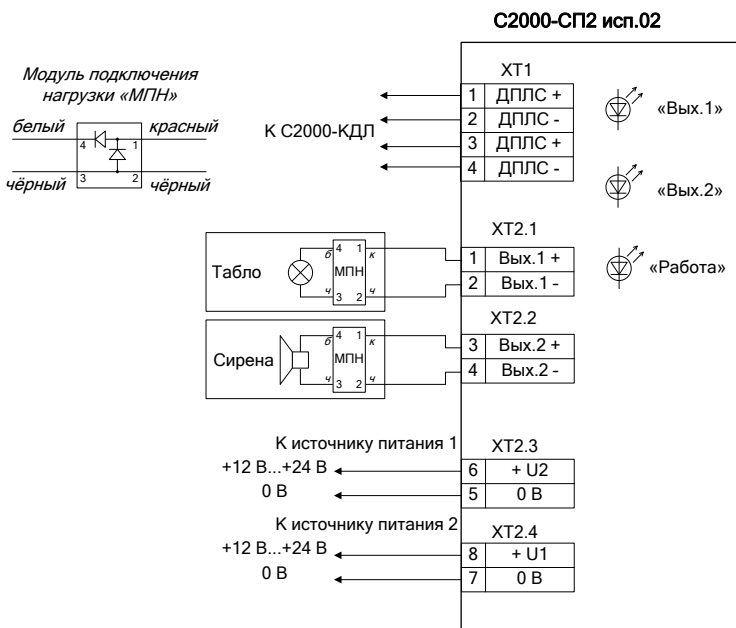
С2000-СП2 исп.02

Модуль подключения нагрузки «МПН»

белый
красный
чёрный
чёрный
4
1
3
2

К С2000-КДЛ

XT1
| | |
|---|---|
| 1 | ДПЛС + |
| 2 | ДПЛС - |
| 3 | ДПЛС + |
| 4 | ДПЛС - |

«Вых.1»
«Вых.2»

Табло
б 4 1 к
МПН
ч 3 2 ч

XT2.1
| | |
|---|---|
| 1 | Вых.1 + |
| 2 | Вых.1 - |

«Работа»

Сирена
б 4 1 к
МПН
ч 3 2 ч

XT2.2
| | |
|---|---|
| 3 | Вых.2 + |
| 4 | Вых.2 - |

К источнику питания 1
+12 В...+24 В
0 В

XT2.3
| | |
|---|---|
| 6 | + U2 |
| 5 | 0 В |

К источнику питания 2
+12 В...+24 В
0 В

XT2.4
| | |
|---|---|
| 8 | + U1 |
| 7 | 0 В |